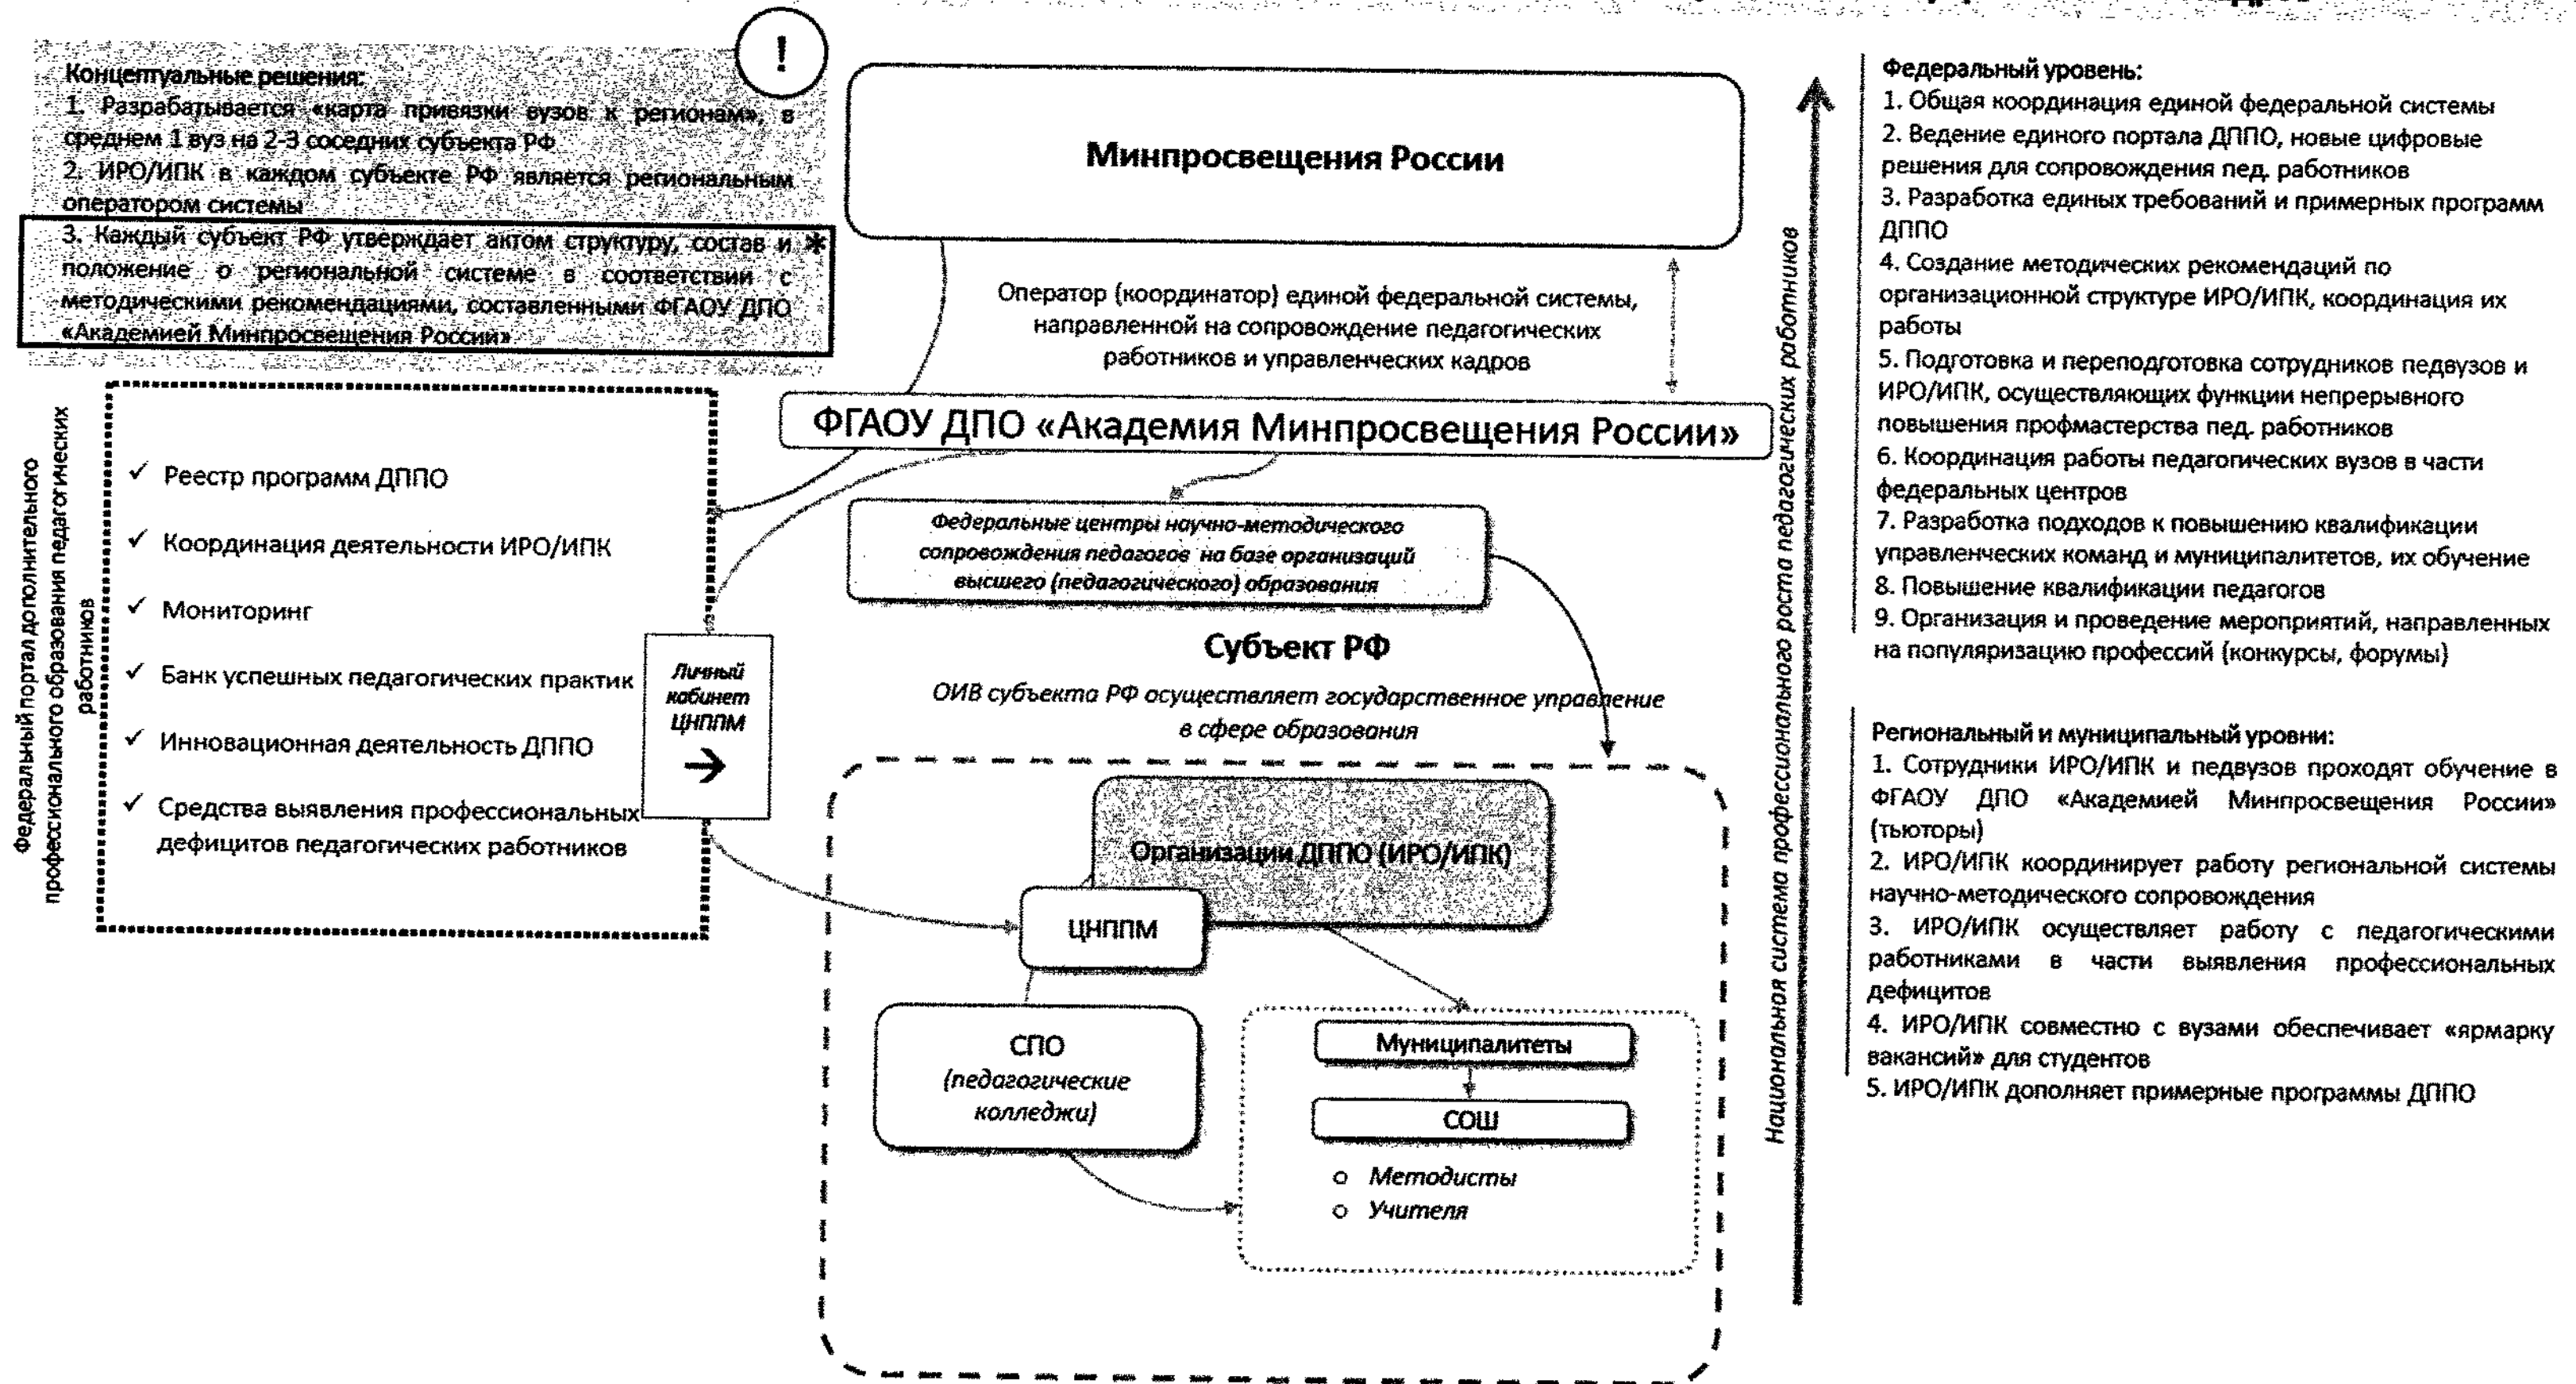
Концептуальные решения:
1. Разрабатывается «карта привязки вузов к регионам», в среднем 1 вуз на 2-3 соседних субъекта РФ
2. ИРО/ИПК в каждом субъекте РФ является региональным оператором системы
3. Каждый субъект РФ утверждает актом структуру, состав и положение о региональной системе в соответствии с методическими рекомендациями, составленными ФГАОУ ДПО «Академией Минпросвещения России» *

Минпросвещения России

Оператор (координатор) единой федеральной системы, направленной на сопровождение педагогических работников и управленческих кадров

ФГАОУ ДПО «Академия Минпросвещения России»

Федеральный портал дополнительного профессионального образования педагогических работников

✓ Реестр программ ДППО
✓ Координация деятельности ИРО/ИПК
✓ Мониторинг
✓ Банк успешных педагогических практик
✓ Инновационная деятельность ДППО
✓ Средства выявления профессиональных дефицитов педагогических работников

Личный кабинет ЦНППМ

Федеральные центры научно-методического сопровождения педагогов на базе организаций высшего (педагогического) образования

Субъект РФ
ОИВ субъекта РФ осуществляет государственное управление в сфере образования

Организации ДППО (ИРО/ИПК)
ЦНППМ
СПО (педагогические колледжи)
Муниципалитеты
СОШ
o Методисты
o Учителя

Национальная система профессионального роста педагогических работников

Федеральный уровень:
1. Общая координация единой федеральной системы
2. Ведение единого портала ДППО, новые цифровые решения для сопровождения пед. работников
3. Разработка единых требований и примерных программ ДППО
4. Создание методических рекомендаций по организационной структуре ИРО/ИПК, координация их работы
5. Подготовка и переподготовка сотрудников педвузов и ИРО/ИПК, осуществляющих функции непрерывного повышения профмастерства пед. работников
6. Координация работы педагогических вузов в части федеральных центров
7. Разработка подходов к повышению квалификации управленческих команд и муниципалитетов, их обучение
8. Повышение квалификации педагогов
9. Организация и проведение мероприятий, направленных на популяризацию профессий (конкурсы, форумы)

Региональный и муниципальный уровни:
1. Сотрудники ИРО/ИПК и педвузов проходят обучение в ФГАОУ ДПО «Академией Минпросвещения России» (тьюторы)
2. ИРО/ИПК координирует работу региональной системы научно-методического сопровождения
3. ИРО/ИПК осуществляет работу с педагогическими работниками в части выявления профессиональных дефицитов
4. ИРО/ИПК совместно с вузами обеспечивает «ярмарку вакансий» для студентов
5. ИРО/ИПК дополняет примерные программы ДППО